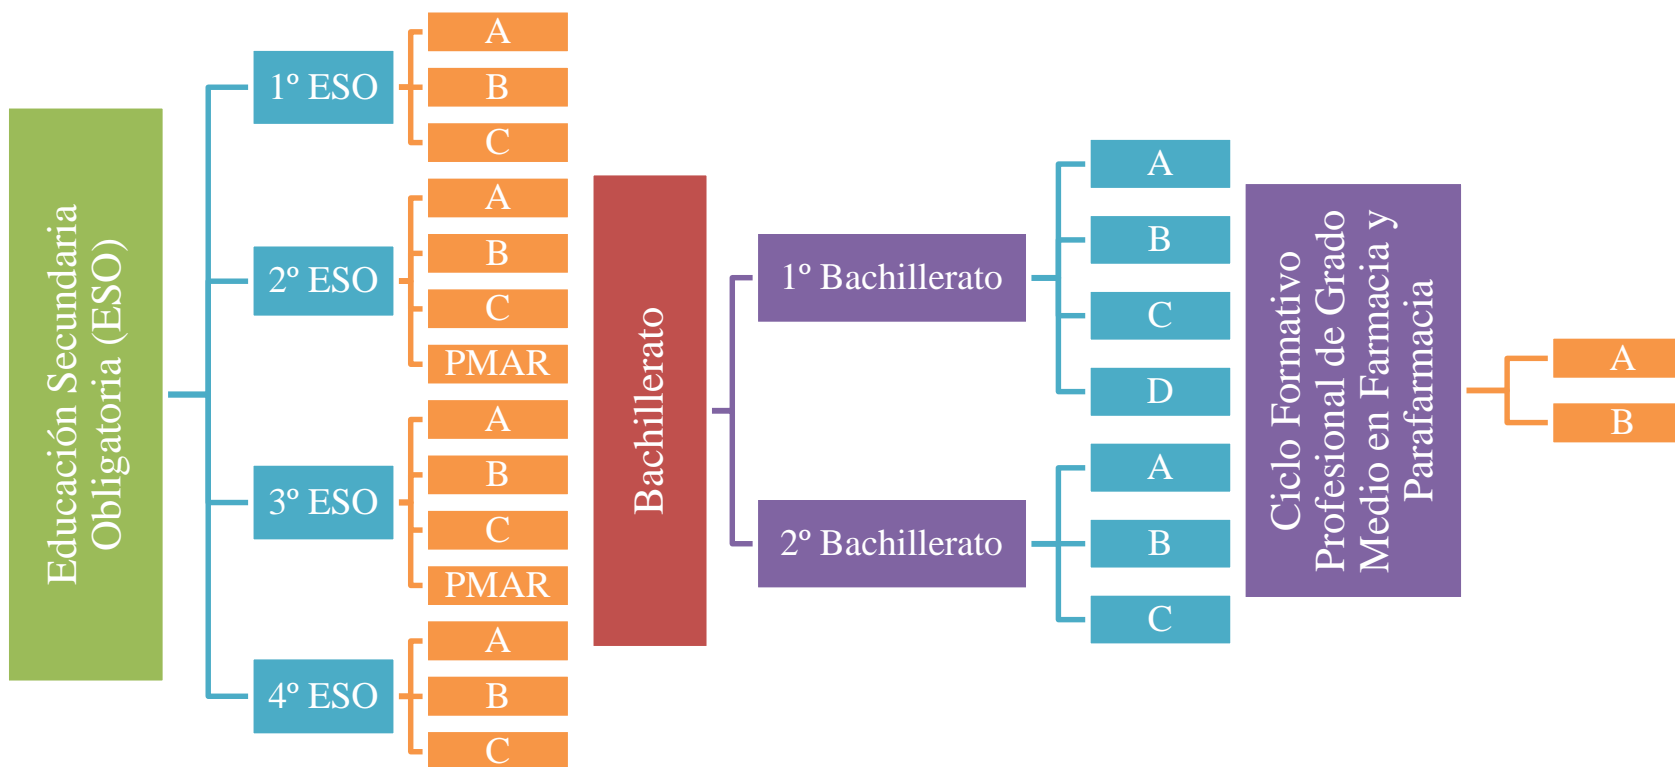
Educación Secundaria Obligatoria (ESO)

1º ESO
A
B
C

2º ESO
A
B
C
PMAR

3º ESO
A
B
C
PMAR

4º ESO
A
B
C

Bachillerato

1º Bachillerato
A
B
C
D

2º Bachillerato
A
B
C

Ciclo Formativo Profesional de Grado Medio en Farmacia y Parafarmacia
A
B